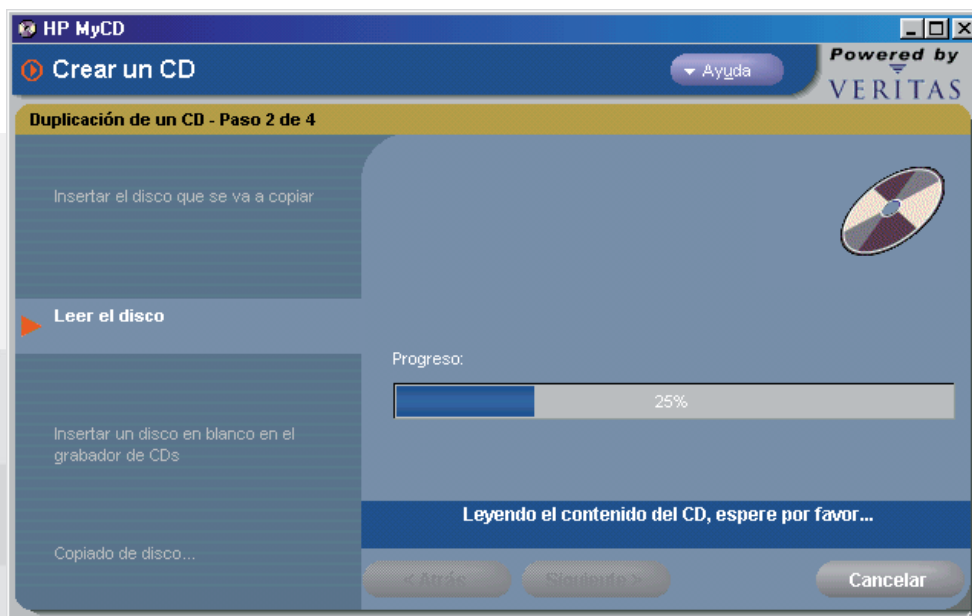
HP MyCD

Crear un CD

Ayuda

Powered by VERITAS

Duplicación de un CD - Paso 2 de 4

Insertar el disco que se va a copiar

Leer el disco

Insertar un disco en blanco en el grabador de CDs

Copiado de disco...

Progreso:

25%

Leyendo el contenido del CD, espere por favor...

< Atrás

Siguiente >

Cancelar